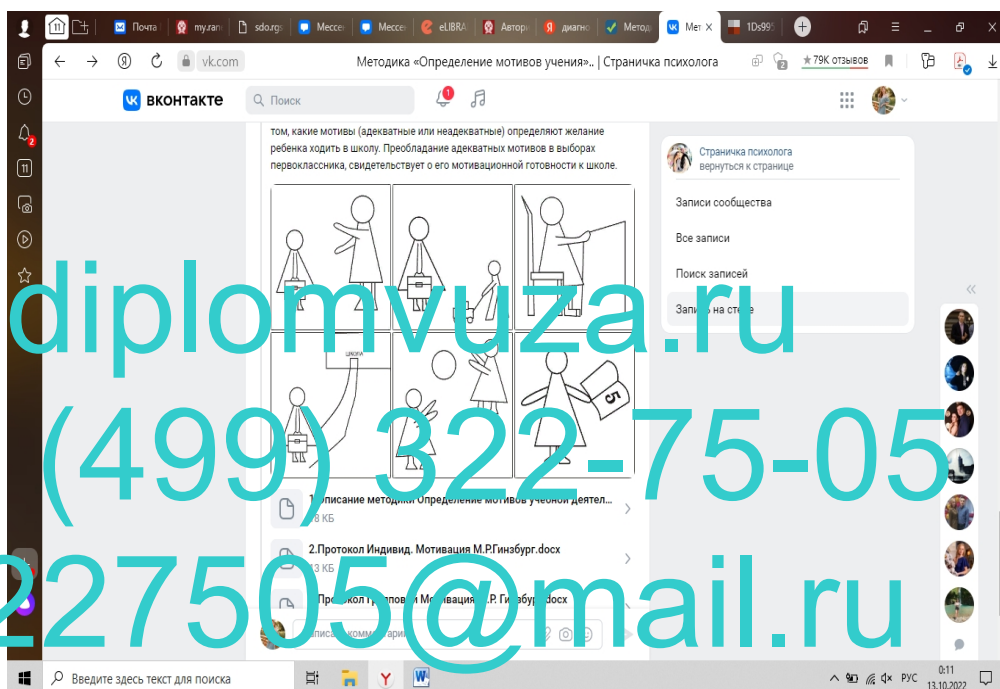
Почта | my.ran | sdo.rgs | Мессен | Мессен | eLIBRA | Автори | диагно | Методи | Мет | 1Ds99

vk.com Методика «Определение мотивов учения».. | Страничка психолога ★79К отзывов

вконтакте Поиск

том, какие мотивы (адекватные или неадекватные) определяют желание ребенка ходить в школу. Преобладание адекватных мотивов в выборах первоклассника, свидетельствует о его мотивационной готовности к школе.

школа

5

1.Описание методики Определение мотивов учебной деятел...
8 КБ

2.Протокол Индивид. Мотивация М.Р.Гинзбург.docx
3 КБ

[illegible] Протокол Г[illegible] Мотивация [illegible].Р. Гинзбург.docx

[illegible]

Страничка психолога
вернуться к странице

Записи сообщества

Все записи

Поиск записей

Записи на стене

diplomvuza.ru
(499) 322-75-05
227505@mail.ru

Введите здесь текст для поиска

РУС 0:11 13.10.2022